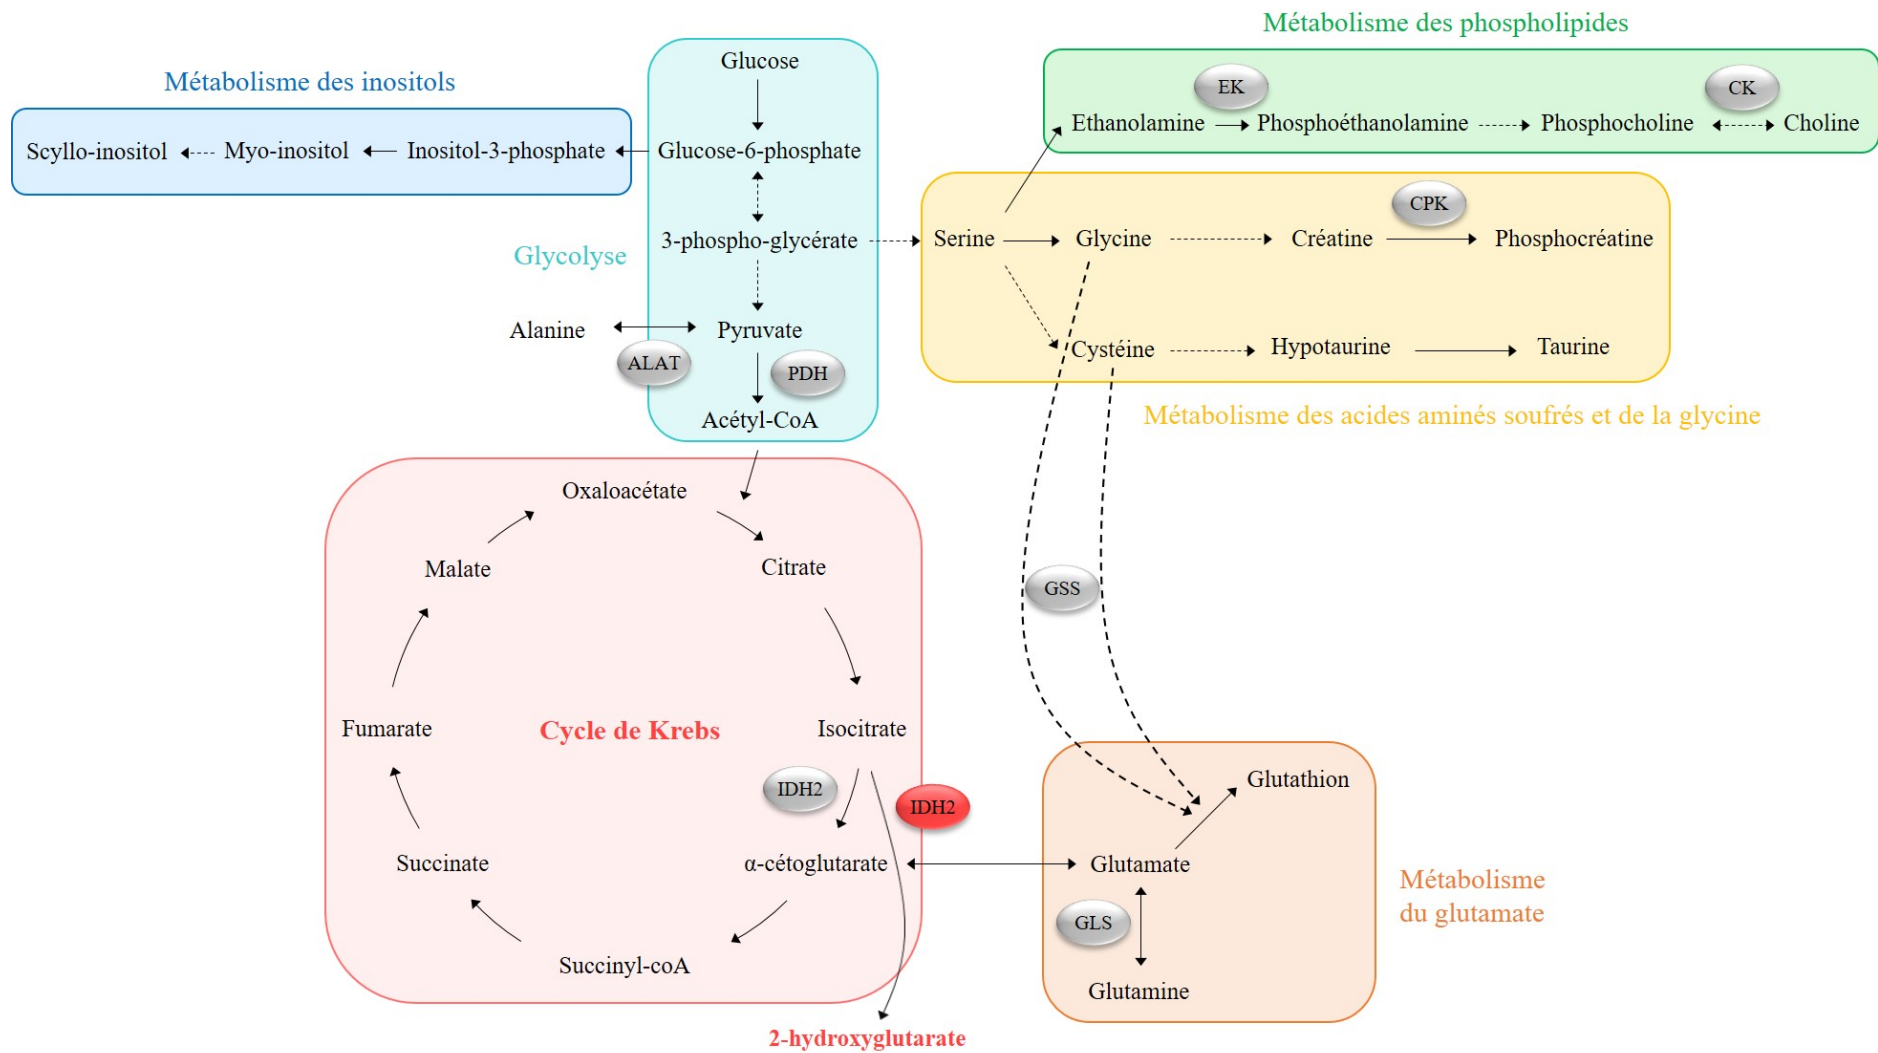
Métabolisme des phospholipides

Métabolisme des inositols

Glucose

EK

CK

Ethanolamine Phosphoéthanolamine Phosphocholine Choline

Scyllo-inositol Myo-inositol Inositol-3-phosphate Glucose-6-phosphate

CPK

3-phospho-glycérate

Serine Glycine Créatine Phosphocréatine

Glycolyse

Alanine Pyruvate

Cystéine Hypotaurine Taurine

ALAT

PDH

Acétyl-CoA

Métabolisme des acides aminés soufrés et de la glycine

Oxaloacétate

Malate

Citrate

GSS

Fumarate

Cycle de Krebs

Isocitrate

IDH2

IDH2

Glutathion

Succinate

α-cétoglutarate

Glutamate

Métabolisme du glutamate

GLS

Succinyl-coA

Glutamine

2-hydroxyglutarate